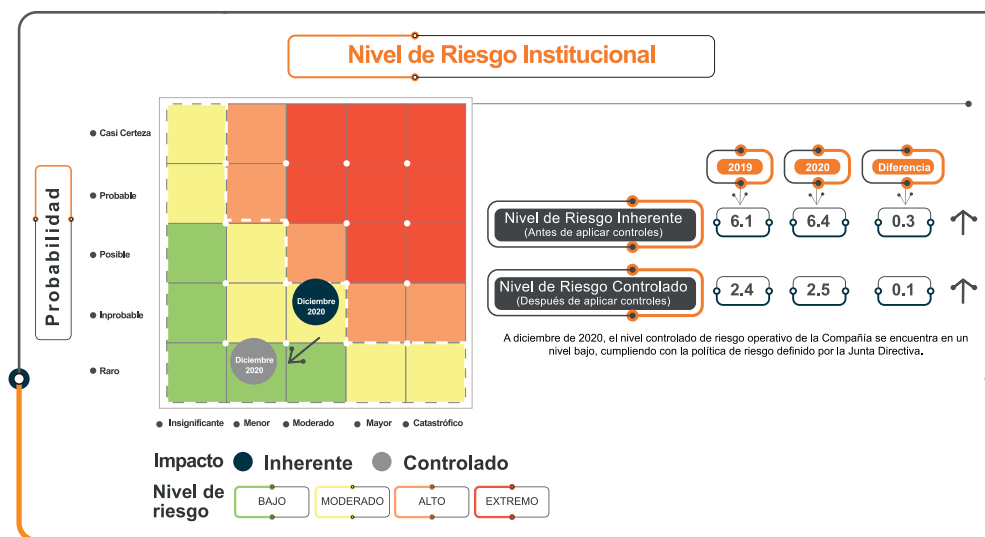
Nivel de Riesgo Institucional

Probabilidad

Casi Certeza
Probable
Posible
Inprobable
Raro

Diciembre 2020
Diciembre 2020

Insignificante
Menor
Moderado
Mayor
Catastrófico

| | 2019 | 2020 | Diferencia |
|---|---|---|---|
| Nivel de Riesgo Inherente (Antes de aplicar controles) | 6.1 | 6.4 | 0.3 |
| Nivel de Riesgo Controlado (Después de aplicar controles) | 2.4 | 2.5 | 0.1 |

A diciembre de 2020, el nivel controlado de riesgo operativo de la Compañía se encuentra en un nivel bajo, cumpliendo con la política de riesgo definido por la Junta Directiva.

Impacto Inherente Controlado

Nivel de riesgo BAJO MODERADO ALTO EXTREMO